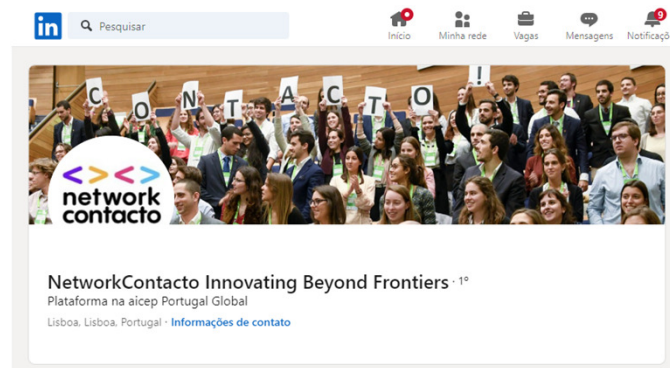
in Pesquisar

Início Minha rede Vagas Mensagens 9 Notificaç

C O N T A C T O !

<><> network contacto

NetworkContacto Innovating Beyond Frontiers · 1º
Plataforma na aicep Portugal Global
Lisboa, Lisboa, Portugal · Informações de contato